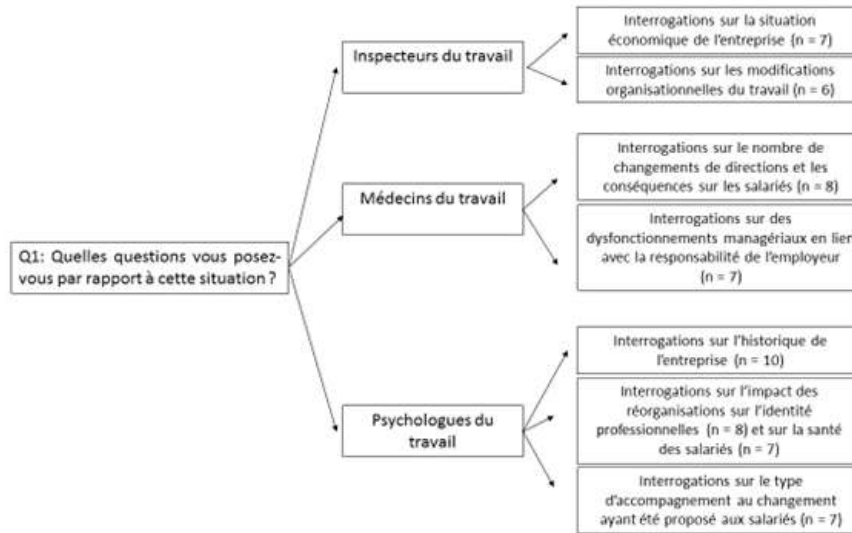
Q1: Quelles questions vous posez-vous par rapport à cette situation ?

Inspecteurs du travail

Interrogations sur la situation économique de l'entreprise (n = 7)

Interrogations sur les modifications organisationnelles du travail (n = 6)

Médecins du travail

Interrogations sur le nombre de changements de directions et les conséquences sur les salariés (n = 8)

Interrogations sur des dysfonctionnements managériaux en lien avec la responsabilité de l'employeur (n = 7)

Psychologues du travail

Interrogations sur l'historique de l'entreprise (n = 10)

Interrogations sur l'impact des réorganisations sur l'identité professionnelles (n = 8) et sur la santé des salariés (n = 7)

Interrogations sur le type d'accompagnement au changement ayant été proposé aux salariés (n = 7)